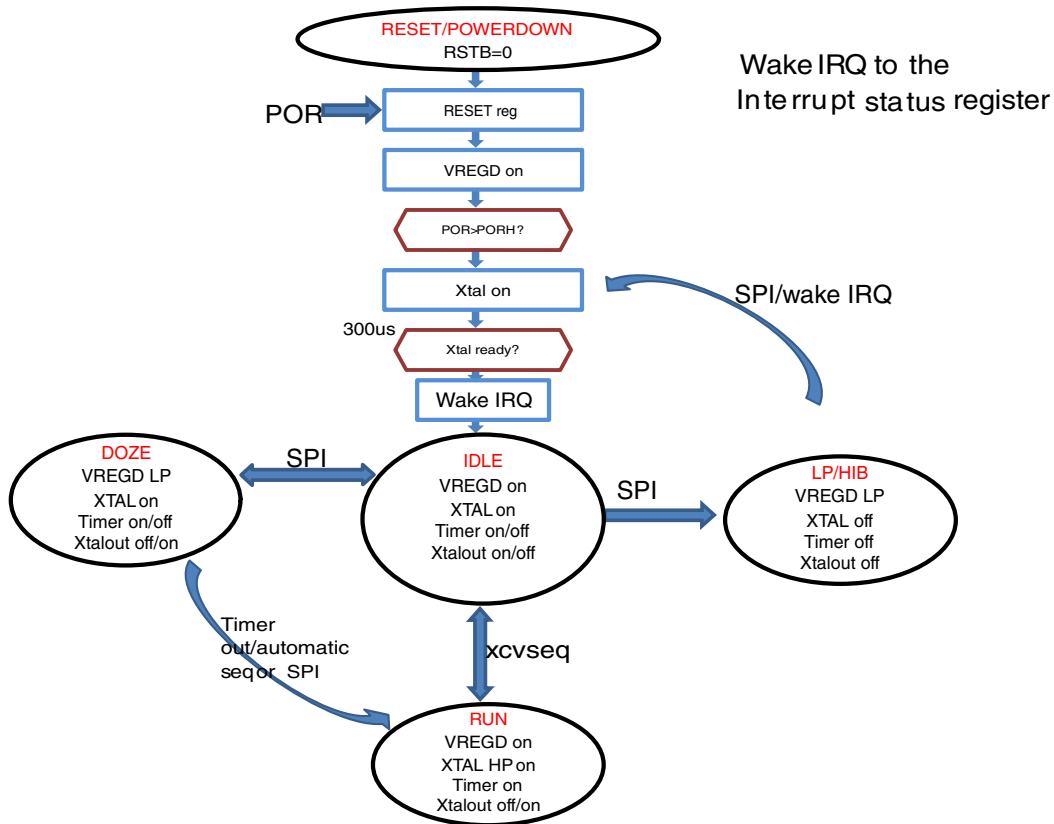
RESET/POWERDOWN
RSTB=0

Wake IRQ to the Interrupt status register

POR

RESET reg

VREGD on

POR>PORH ?

Xtal on

SPI/wake IRQ

300us

Xtal ready?

Wake IRQ

DOZE
VREGD LP
XTAL on
Timer on/off
Xtalout off/on

SPI

IDLE
VREGD on
XTAL on
Timer on/off
Xtalout on/off

SPI

LP/HIB
VREGD LP
XTAL off
Timer off
Xtalout off

Timer out/automatic seq or SPI

xcvseq

RUN
VREGD on
XTAL HP on
Timer on
Xtalout off/on